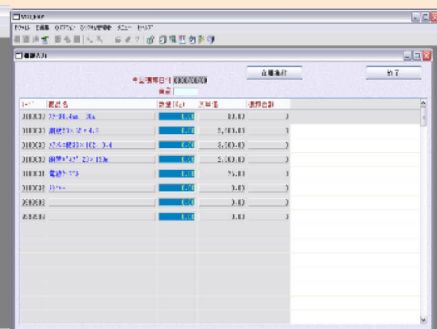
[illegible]

ファイル 編集 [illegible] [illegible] ウィンドウ ヘルプ

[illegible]

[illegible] 000000

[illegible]

自動集計

終了

| コード | 商品名 | 数量(Kg) | 単価 | 販売合計 |
|---|---|---|---|---|
| 000000 | 72-30.4m 3m | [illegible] | 00.0 | 0 |
| 000000 | 鋼板 12×4.5 | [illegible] | 2,800.0 | 0 |
| 000000 | ステンレス鋼 10×3.4 | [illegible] | 6,500.0 | 0 |
| 000000 | 鋼管 22×12m | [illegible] | 2,300.0 | 0 |
| 000000 | 電線 | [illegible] | 75.0 | 0 |
| 000000 | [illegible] | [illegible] | 0.0 | 0 |
| 000000 | | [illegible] | 0.0 | 0 |
| 000000 | | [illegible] | 0.0 | 0 |